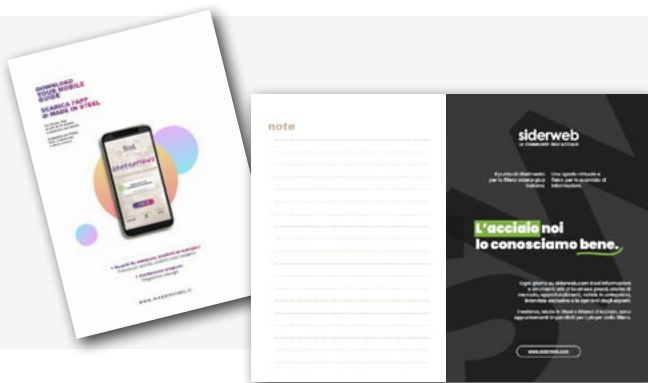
DOWNLOAD YOUR MOBILE GUIDE

SCARICA L'APP DI MADE IN STEEL

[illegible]

WWW.MADEINSTEEL.IT

note

siderweb
LA COMMUNITY DELL'ACCIAIO

Il punto di riferimento per la filiera siderurgica italiana.

Uno spazio virtuale e fisico per lo scambio di informazioni.

L'acciaio noi lo conosciamo bene.

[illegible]

www.siderweb.com